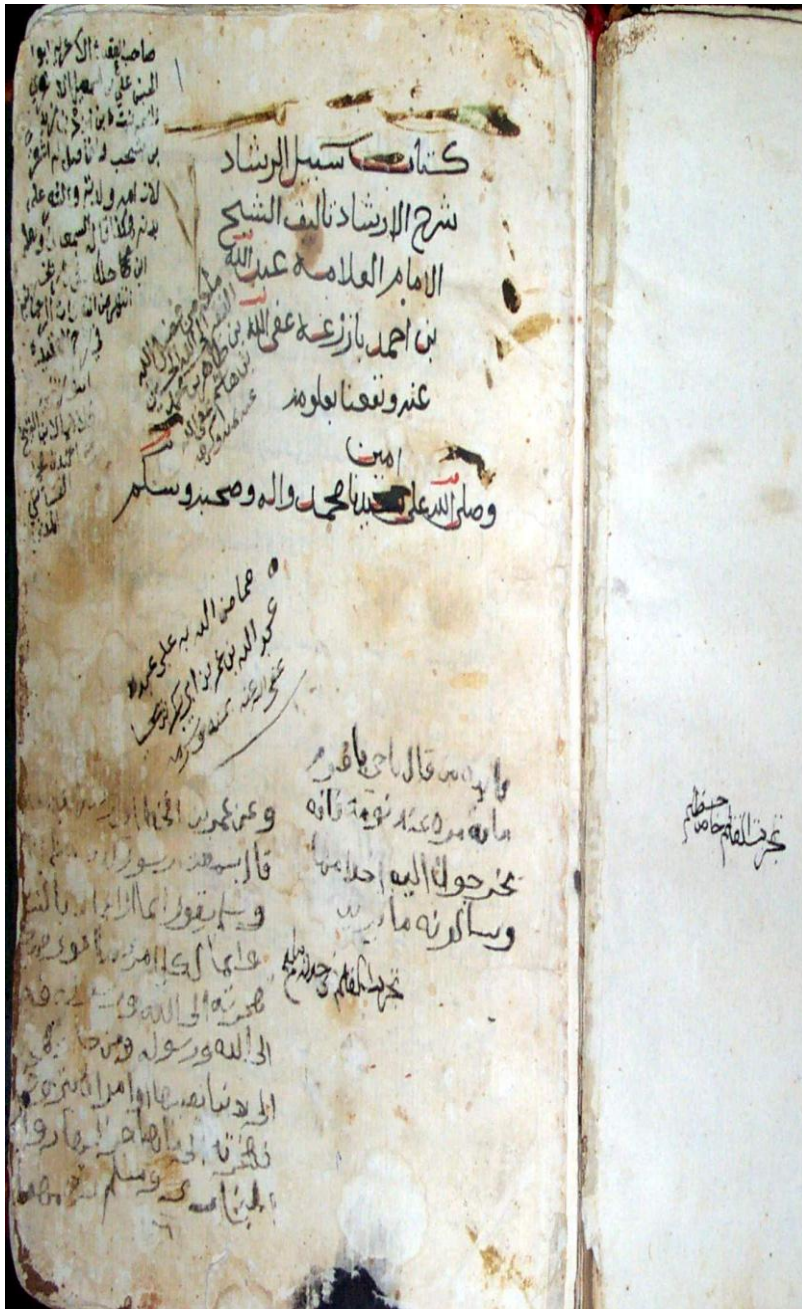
كتاب سبيل الرشاد
شرح الارشاد تاليف الشيخ
الامام العلامه عبد الله
بن احمد بازرعه عفى الله
عنه ونفعنا بعلومه
امين
وصلى الله على سيدنا محمد واله وصحبه وسلم

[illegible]
عبد الله بن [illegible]
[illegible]

صاحب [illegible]
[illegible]
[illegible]
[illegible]
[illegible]

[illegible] قال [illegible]
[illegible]
تحت حوله اليه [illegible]
وساكونه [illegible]

بخط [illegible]

وعن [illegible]
قال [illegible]
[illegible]
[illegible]
الى الله ورسوله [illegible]
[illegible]
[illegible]
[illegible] وسلم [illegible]

تحت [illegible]